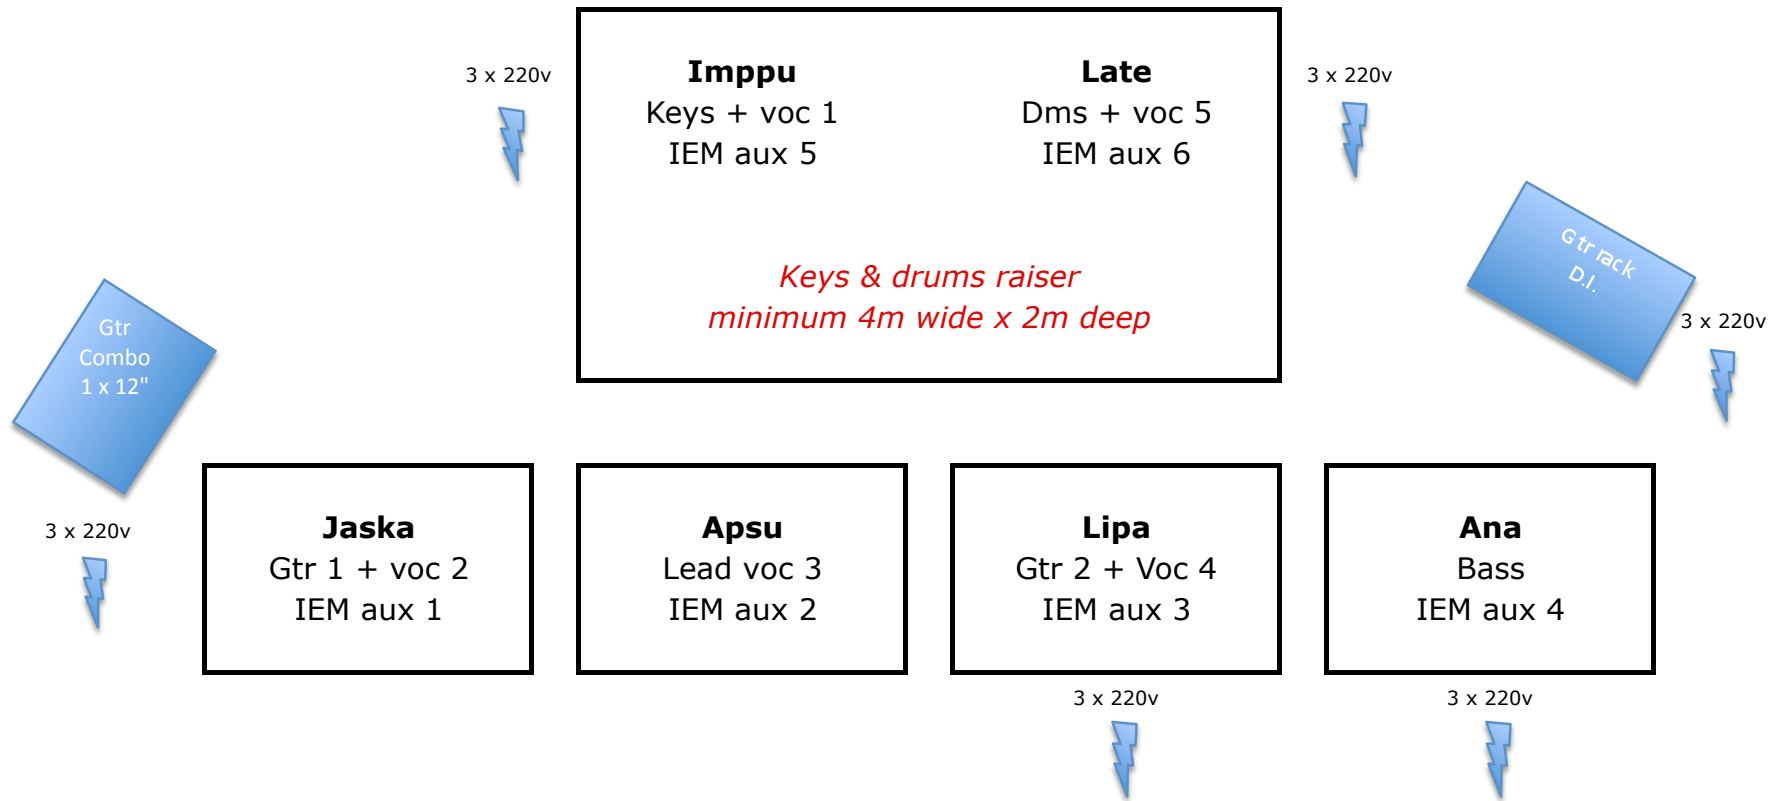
3 x 220v

Imppu
Keys + voc 1
IEM aux 5

Late
Dms + voc 5
IEM aux 6

3 x 220v

Keys & drums raiser
minimum 4m wide x 2m deep

Gtr rack
D.I.

3 x 220v

Gtr
Combo
1 x 12"

3 x 220v

Jaska
Gtr 1 + voc 2
IEM aux 1

Apsu
Lead voc 3
IEM aux 2

Lipa
Gtr 2 + Voc 4
IEM aux 3

Ana
Bass
IEM aux 4

3 x 220v

3 x 220v